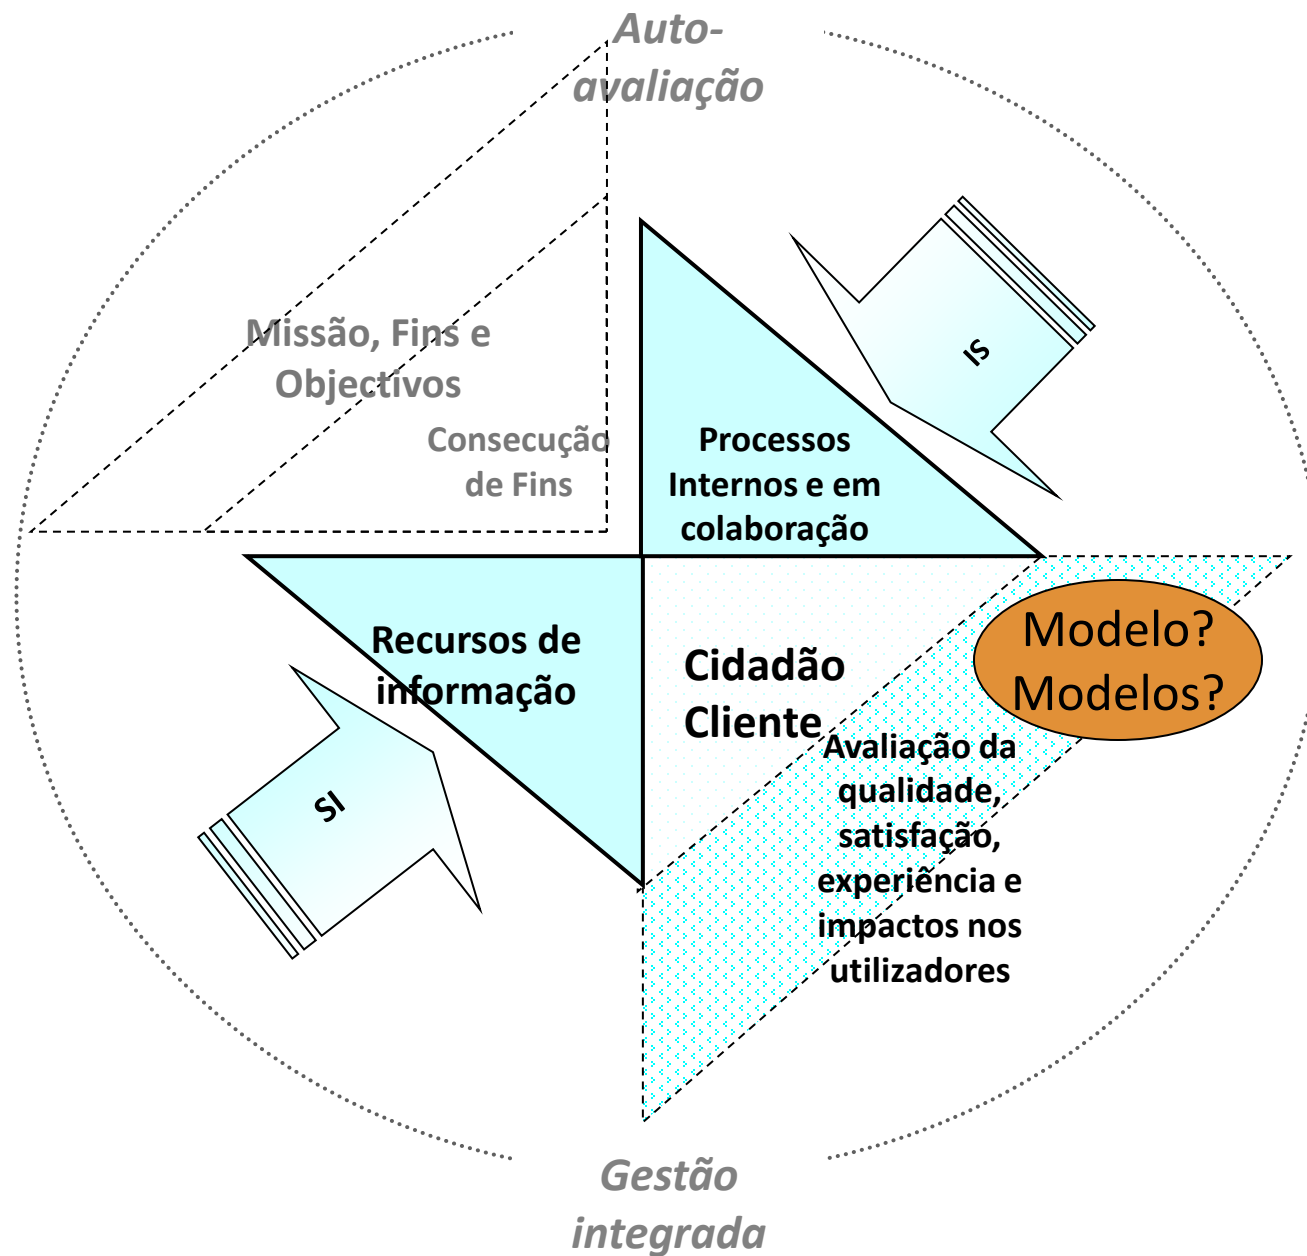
Auto-avaliação

Missão, Fins e Objectivos

Consecução de Fins

Processos Internos e em colaboração

IS

Recursos de informação

Cidadão Cliente

Modelo? Modelos?

Avaliação da qualidade, satisfação, experiência e impactos nos utilizadores

SI

Gestão integrada